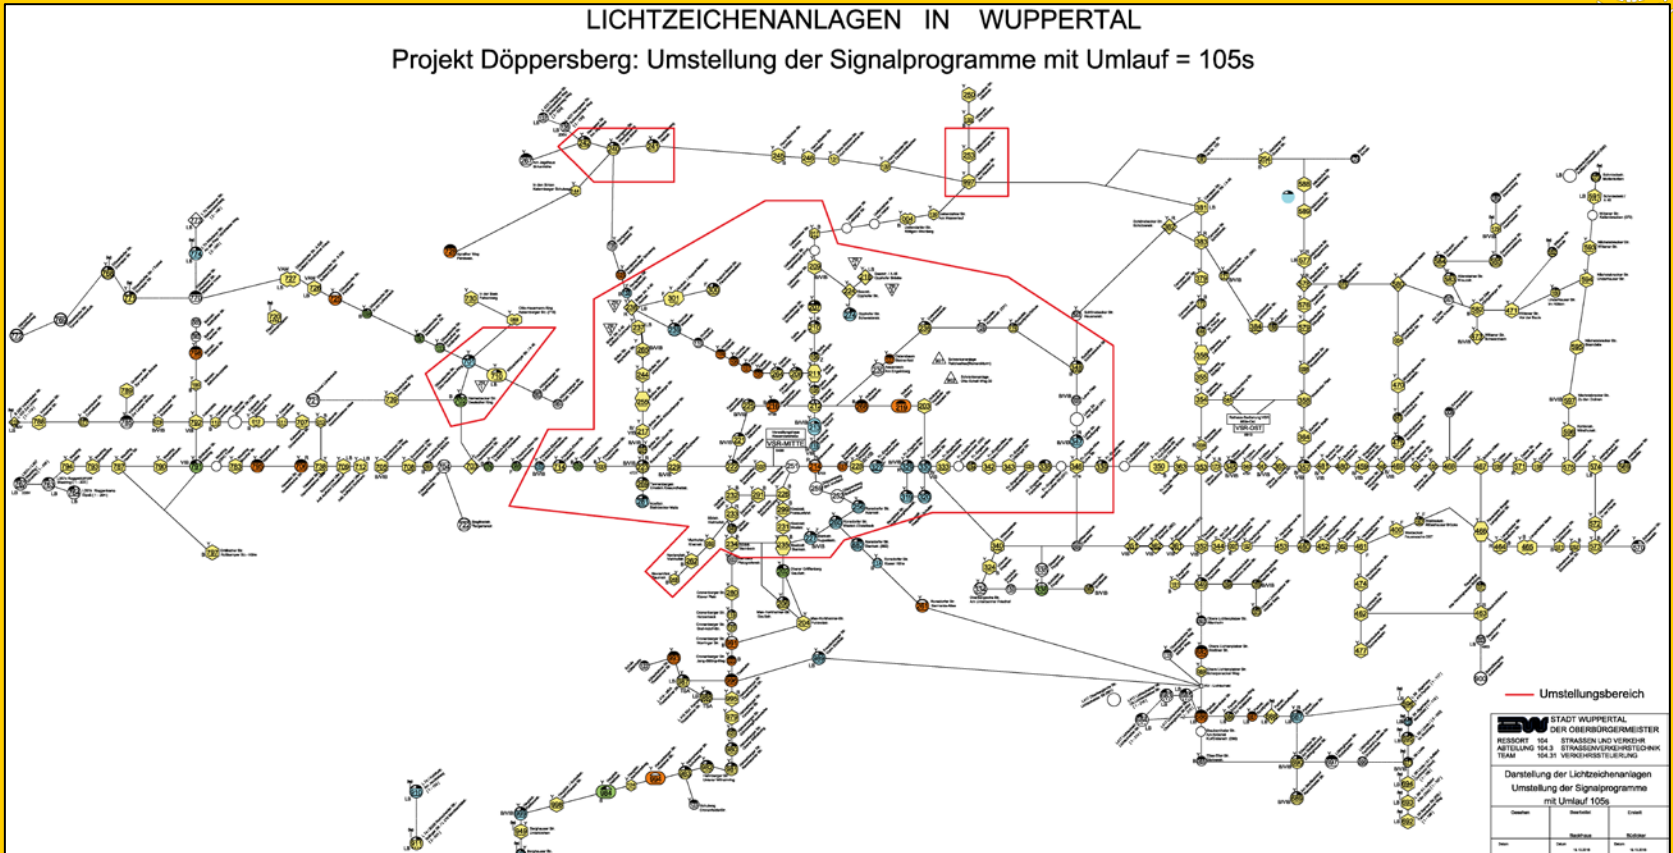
LICHTZEICHENANLAGEN IN WUPPERTAL

Projekt Döppersberg: Umstellung der Signalprogramme mit Umlauf = 105s

VSR-MITTE

VSR-OST

Umstellungsbereich

STADT WUPPERTAL
DER OBERBÜRGERMEISTER
RESSORT 104 STRASSEN UND VERKEHR
ABTEILUNG 104.3 STRASSENVERKEHRSTECHNIK
TEAM 104.31 VERKEHRSSTEUERUNG

Darstellung der Lichtzeichenanlagen
Umstellung der Signalprogramme
mit Umlauf 105s